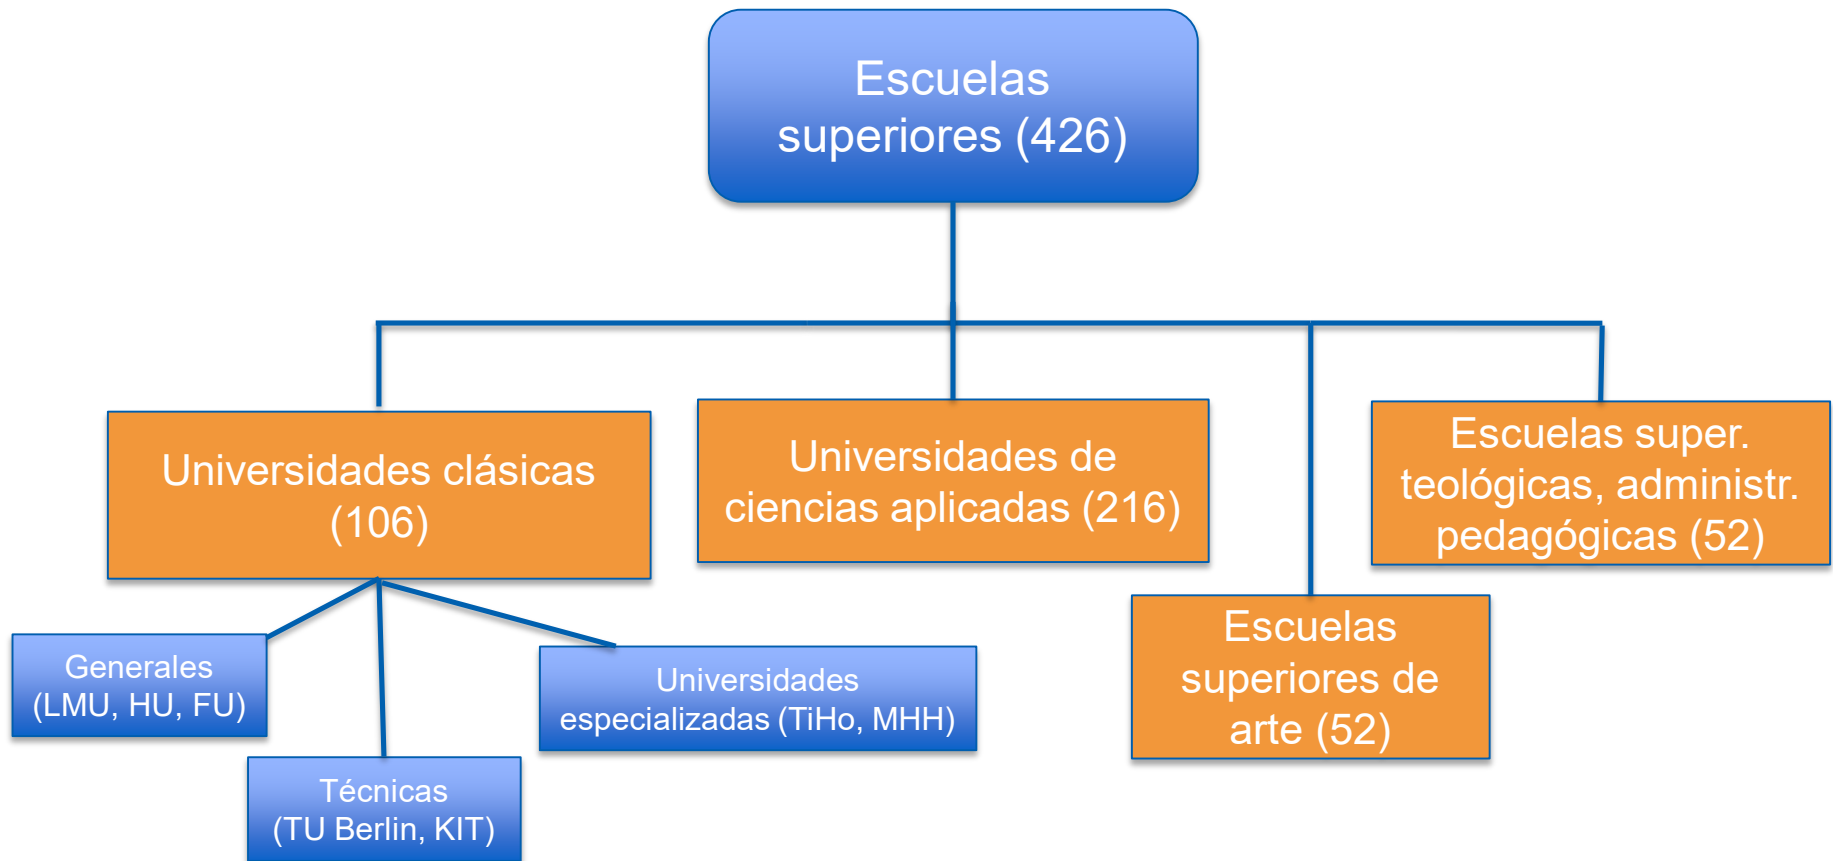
Escuelas superiores (426)

Universidades clásicas (106)

Universidades de ciencias aplicadas (216)

Escuelas super. teológicas, administr. pedagógicas (52)

Escuelas superiores de arte (52)

Generales (LMU, HU, FU)

Técnicas (TU Berlin, KIT)

Universidades especializadas (TiHo, MHH)